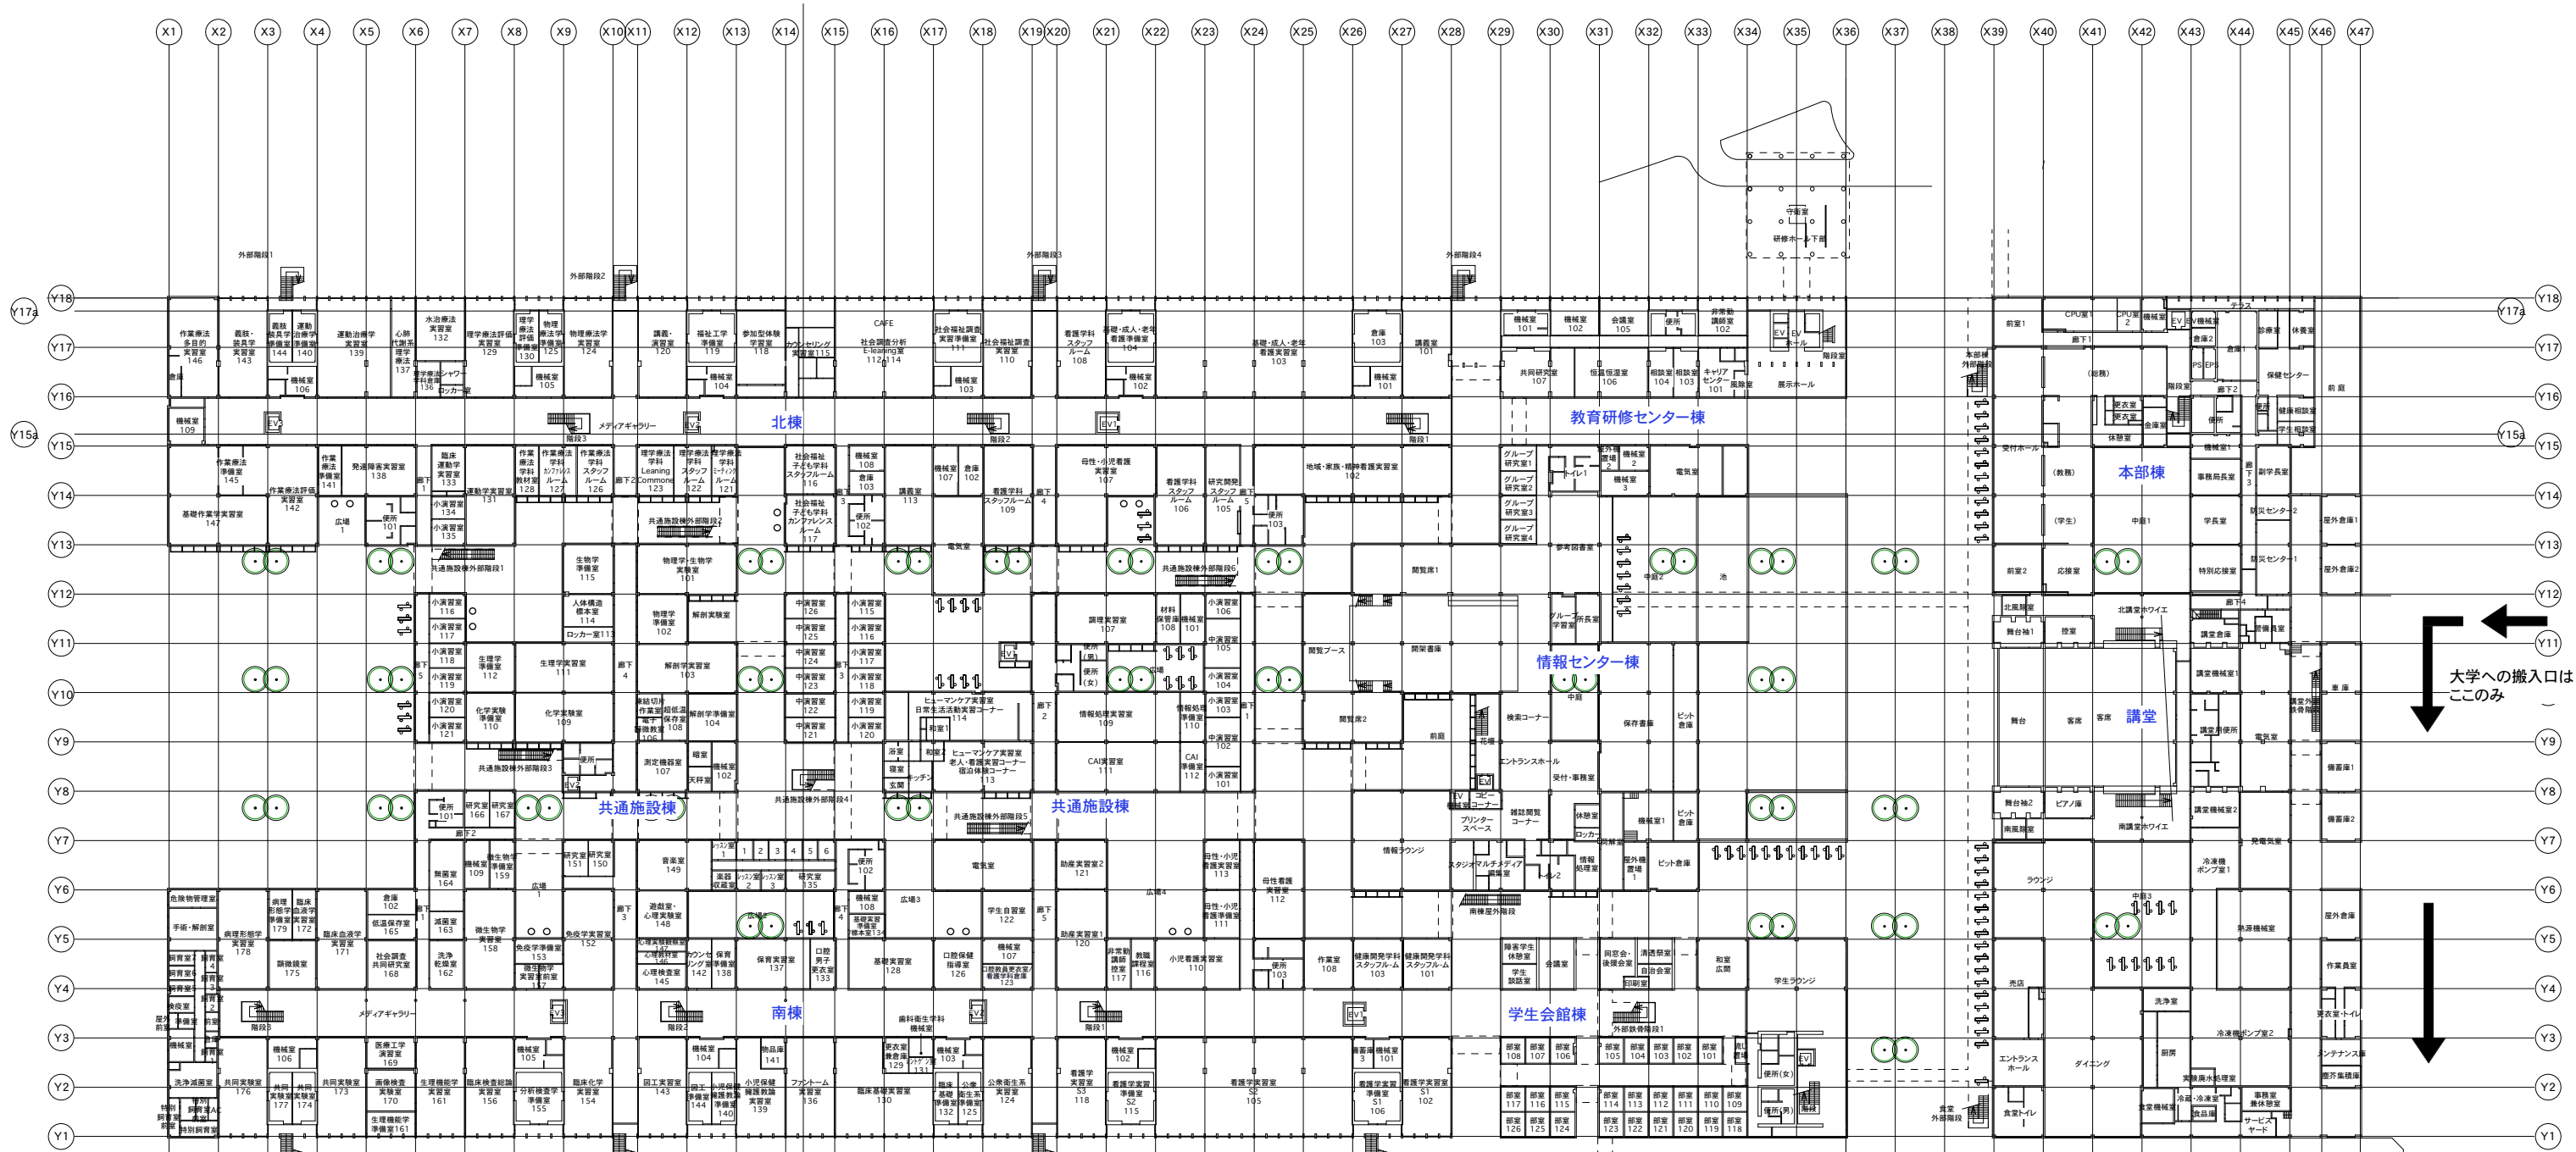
X1 X2 X3 X4 X5 X6 X7 X8 X9 X10 X11 X12 X13 X14 X15 X16 X17 X18 X19 X20 X21 X22 X23 X24 X25 X26 X27 X28 X29 X30 X31 X32 X33 X34 X35 X36 X37 X38 X39 X40 X41 X42 X43 X44 X45 X46 X47

Y18 Y17a Y17 Y16 Y15a Y15 Y14 Y13 Y12 Y11 Y10 Y9 Y8 Y7 Y6 Y5 Y4 Y3 Y2 Y1

外部階段1
外部階段2
外部階段3
外部階段4

守衛室
研修ホール下部

作業療法多目的実習室 146
義肢・装具学実習室 143
義肢装具学準備室 144
運動治療学準備室 140
運動治療学実習室 139
心肺代謝系理学療法 137
水治療法実習室 132
理学療法評価学実習室 129
物理療法学準備室 125
理学療法学準備室 130
物理療法学実習室 124
講義・演習室 120
福祉工学準備室 119
参加型体験学習室 118
カウンセリング実習室 115
CAFE
社会調査分析 E-learning室 112 114
社会福祉調査実習準備室 111
社会福祉調査実習室 110
看護学科スタッフルーム 108
基礎・成人・老年看護実習準備室 104
基礎・成人・老年看護実習室 103
倉庫 103
講義室 101
機械室 106
機械室 105
機械室 104
機械室 103
機械室 102
機械室 101
倉庫
ロッカー室
機械室 109
メディアギャラリー
階段3
階段2
階段1
北棟
EV3
EV2
EV1

作業療法準備室 145
作業療法評価実習室 142
作業療法準備室 141
発達障害実習室 138
基礎作業学実習室 147
広場 1
便所 101
臨床運動学実習室 133
運動学実習室 131
小演習室 134
小演習室 135
作業療法学科教材室 128
作業療法学科カンファレンスルーム 127
作業療法学科スタッフルーム 126
理学療法学科Leaning Commons 123
理学療法学科スタッフルーム 122
理学療法学科カンファレンスルーム 121
廊下1
廊下2
共通施設棟外部階段1
共通施設棟外部階段2
社会福祉子ども学科スタッフルーム 116
社会福祉子ども学科カンファレンスルーム 117
機械室 108
倉庫 103
便所 102
機械室 107
倉庫 102
講義室 113
看護学科スタッフルーム 109
廊下3
廊下4
母性・小児看護実習室 107
看護学科スタッフルーム 106
研究開発スタッフルーム 105
便所 103
廊下5
地域・家族・精神看護実習室 102
電気室

生物学準備室 115
人体構造標本室 114
ロッカー室113
物理学・生物学実験室 101
物理学準備室 102
解剖実験室
解剖学実習室 103
生理学準備室 112
生理学実習室 111
化学実験準備室 110
化学実験室 109
小演習室 116
小演習室 117
小演習室 118
小演習室 119
小演習室 120
小演習室 121
中演習室 126
中演習室 125
中演習室 124
中演習室 123
中演習室 122
中演習室 121
小演習室 115
小演習室 116
小演習室 117
小演習室 118
小演習室 119
小演習室 120
ヒューマンケア実習室 日常生活活動実習コーナー 114
和室1
和室2
浴室
寝室
玄関
キッチン
ヒューマンケア実習室 老人・看護実習コーナー 宿泊体験コーナー 113
調理実習室 107
材料保管庫 108
機械室 101
小演習室 106
中演習室 105
小演習室 104
小演習室 103
中演習室 102
小演習室 101
便所(男)
便所(女)
情報処理実習室 109
情報処理準備室 110
CAI実習室 111
CAI準備室 112
共通施設棟外部階段3
共通施設棟外部階段4
共通施設棟外部階段5
共通施設棟外部階段6
解剖切片作業室 電子顕微鏡室 106
組織化学保存室 108
解剖学準備室 104
測定機器室 107
暗室
天秤室
機械室 102
便所
研究室 166
研究室 167
便所 101
廊下2
共通施設棟
共通施設棟

無菌室 164
機械室 109
生物学準備室 159
研究室 151
研究室 150
レッスン室
楽器収蔵室
音楽室 149
遊戯室・心理実験室 148
研究室 135
便所 102
電気室
助産実習室2 121
母性・小児看護実習室 113
母性看護実習室 112
広場1
広場2
広場3
広場4
滅菌室 163
微生物学実習室 158
免疫学実習室 152
免疫学準備室 153
心理検査室 145
心理観察室 147
心理教材室 146
カウンセリング室 144
保育準備室 142
保育実習室 138
保育実習室 137
口腔男子更衣室 133
基礎実習室準備室 134
基礎看護学実習室 128
口腔保健指導室 126
学生自習室 122
機械室 107
口腔教員更衣室 看護学科倉庫 123
助産実習室1 120
非常勤講師控室 117
教職課程準備室 116
小児看護実習室 110
母性・小児看護準備室 111
洗浄乾燥室 162
微生物学実習室前室 157
危険物管理室
手術・解剖室
病理形態学実習室 178
病理形態学準備室 179
臨床血液学準備室 172
臨床血液学実習室 171
倉庫 102
低温保存室 165
社会調査共同研究室 168
顕微鏡室 175
飼育室1
飼育室2
飼育室3
飼育室4
飼育室5
検疫室
屋外前室
階段3
メディアギャラリー
EV3
南棟
階段2
EV2
歯科衛生学科機械室
階段1
廊下1
廊下2
廊下3
廊下4
廊下5

洗浄滅菌室
共同実験室 176
共同実験室 177
共同実験室 174
共同実験室 173
医療工学演習室 169
画像検査実験室 170
生理機能学実習室 161
生理機能学準備室161
臨床検査総論実習室 156
分析検査学準備室 155
臨床化学実習室 154
機械室 106
機械室 105
機械室 104
機械室 103
機械室 102
回工実習室 143
小児保健臨床教室 140
物品庫 141
保育実習室 139
ファントーム実習室 136
臨床基礎実習室 130
更衣室 129
基礎看護準備室 131
公衆衛生実習室 132
公衆衛生系準備室 125
公衆衛生系実習室 124
看護学実習室 S3 118
看護学実習室 S2 115
看護学実習室 S2 105
看護学実習室 S1 106
看護学実習室 S1 102
特別飼育室
飼育前室
屋外飼育室

機械室 101
機械室 102
会議室 105
便所
非常勤講師室 102
共同研究室 107
恒温恒湿室 106
相談室 104
相談室 103
キャリアセンター 101
風除室
展示ホール
階段室
教育研修センター棟
グループ研究室1
グループ研究室2
グループ研究室3
グループ研究室4
トイレ1
機械室 2
機械室 3
電気室
参考図書室
中庭2
池
閲覧席1
閲覧ブース
開架書庫
閲覧席2
グループ学習室
所長室
情報センター棟
中庭
検索コーナー
保存書庫
ピット倉庫
前庭
エントランスホール
受付・事務室
雑誌閲覧コーナー
休憩室
ロッカー
プリンタースペース
コピーコーナー
情報ラウンジ
スタジオ
マルチメディア編集室
情報処理室
トイレ2
屋外機置場
ピット倉庫
機械室1
南棟屋外階段
障害学生休憩室
学生談話室
会議室
同窓会・後援会室
清掃業室
自治会室
印刷室
和室広場
学生ラウンジ
外部鉄骨階段1
学生会館棟
部室 108 107 106 105 104 103 102 101
部室 117 116 115 114 113 112 111 110 109
部室 126 125 124 123 122 121 120 119 118
便所(女)
便所(男)
EV

前室1
CPU室1
CPU室2
機械室
EV機械室
倉庫2
倉庫1
診療室
休養室
廊下1
(総務)
PS EPS
階段室
廊下2
保健センター
前庭
本部棟外部階段
更衣室
更衣室
休憩室
金庫室
便所
健康相談室
学生相談室
受付ホール
(教務)
本部棟
事務局長室
副学長室
機械室1
(学生)
中庭1
学長室
防災センター2
屋外倉庫1
前室2
応接室
特別応接室
防災センター1
屋外倉庫2
北風除室
北講堂ホワイエ
廊下4
舞台袖1
控室
講堂倉庫
警備員室
講堂機械室1
舞台
客席
客席
講堂
講堂用便所
講堂外部設備倉庫
電気室
車庫
備蓄庫1
舞台袖2
ピアノ庫
南風除室
南講堂ホワイエ
講堂機械室2
備蓄庫2
発電気室
ラウンジ
冷凍機ポンプ室1
中庭3
熱源機械室
屋外倉庫
売店
作業員室
洗浄室
エントランスホール
ダイニング
厨房
冷温機ポンプ室2
更衣室・トイレ
メンテナンス室
実験廃水処理室
冷温・冷凍室
食品庫
廃棄物集積庫
食堂機械室
事務室兼休憩室
サービスヤード
食堂外部階段
食堂トイレ
テラス
大学への搬入口はここのみ